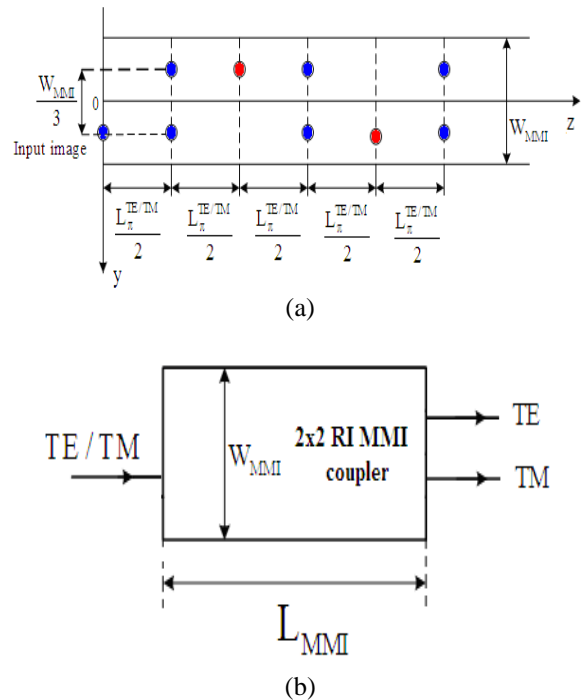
$\frac{W_{MMI}}{3}$

0

Input image

z

$W_{MMI}$

$\frac{L_{\pi}^{TE/TM}}{2}$ $\frac{L_{\pi}^{TE/TM}}{2}$ $\frac{L_{\pi}^{TE/TM}}{2}$ $\frac{L_{\pi}^{TE/TM}}{2}$ $\frac{L_{\pi}^{TE/TM}}{2}$

y

(a)

TE / TM

$W_{MMI}$

2x2 RI MMI coupler

TE

TM

$L_{MMI}$

(b)